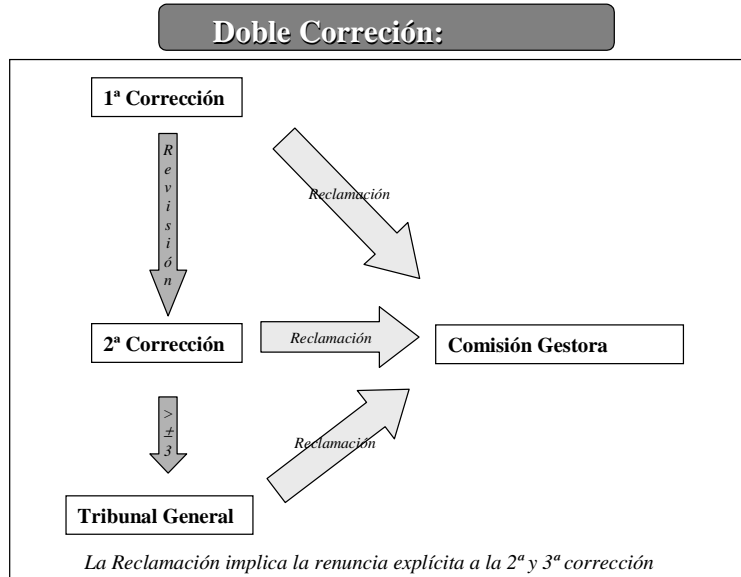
Doble Correción:

1ª Corrección

Revisión

Reclamación

2ª Corrección

Reclamación

Comisión Gestora

$> \pm 3$

Reclamación

Tribunal General

La Reclamación implica la renuncia explícita a la 2ª y 3ª corrección